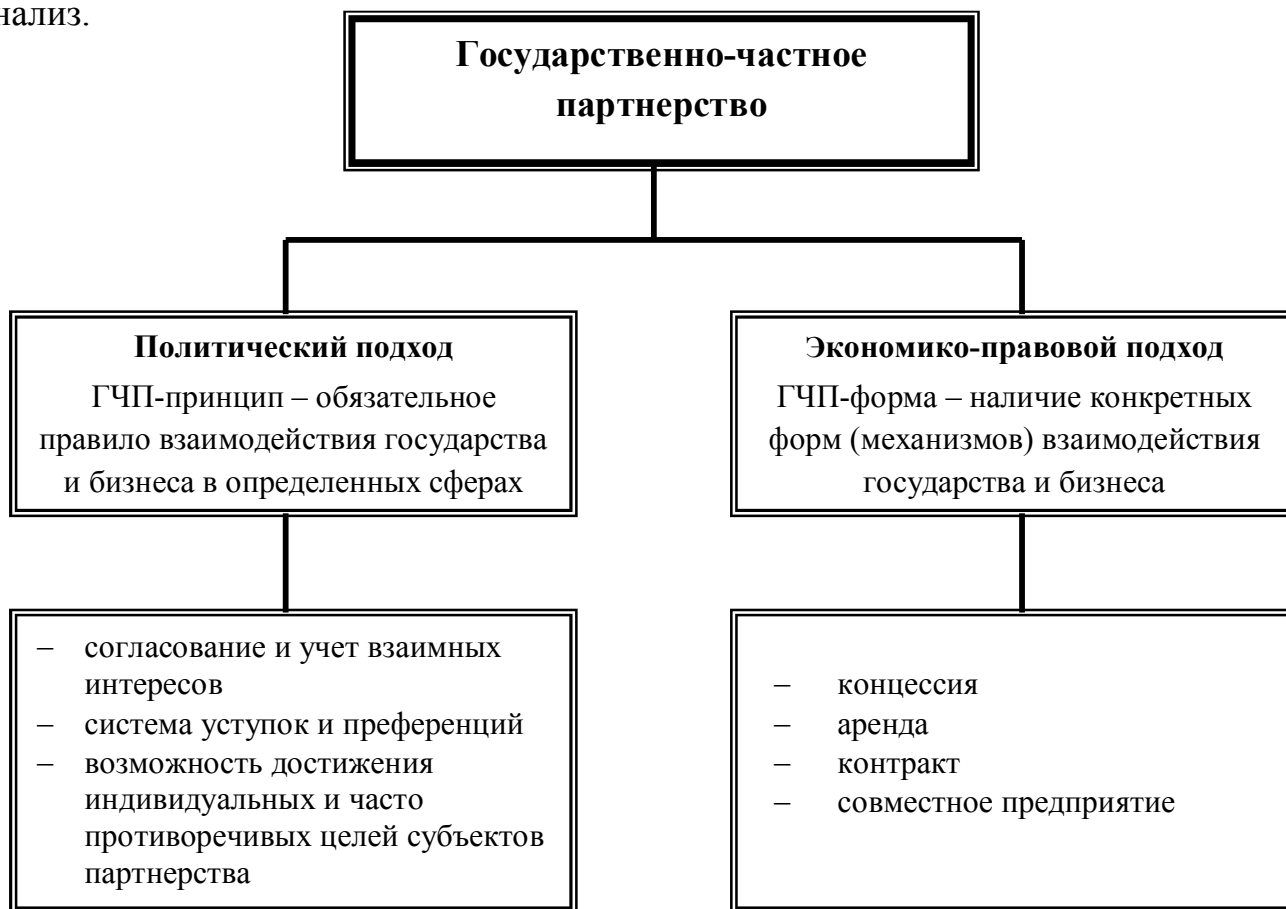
нализ.

**Государственно-частное партнерство**

**Политический подход**
ГЧП-принцип – обязательное правило взаимодействия государства и бизнеса в определенных сферах

**Экономико-правовой подход**
ГЧП-форма – наличие конкретных форм (механизмов) взаимодействия государства и бизнеса

– согласование и учет взаимных интересов
– система уступок и преференций
– возможность достижения индивидуальных и часто противоречивых целей субъектов партнерства

– концессия
– аренда
– контракт
– совместное предприятие